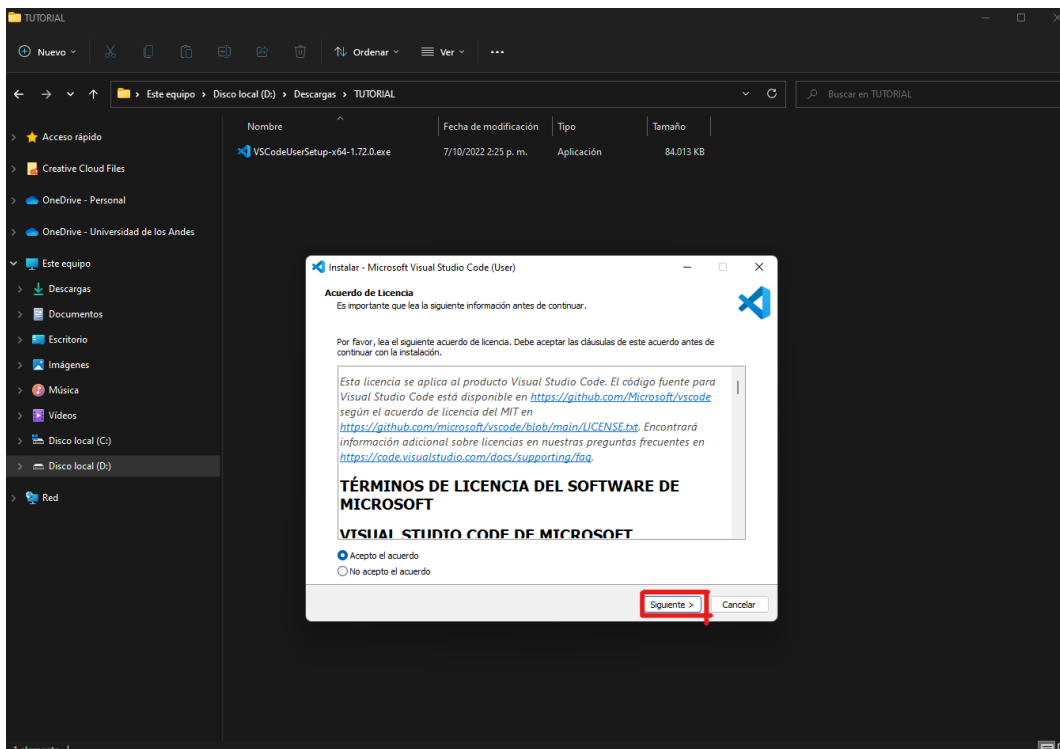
TUTORIAL

Nuevo Ordenar Ver ...

Este equipo > Disco local (D:) > Descargas > TUTORIAL

Buscar en TUTORIAL

Acceso rápido
Creative Cloud Files
OneDrive - Personal
OneDrive - Universidad de los Andes
Este equipo
Descargas
Documentos
Escritorio
Imágenes
Música
Videos
Disco local (C:)
Disco local (D:)
Red

| Nombre | Fecha de modificación | Tipo | Tamaño |
|---|---|---|---|
| VSCodeUserSetup-x64-1.72.0.exe | 7/10/2022 2:25 p. m. | Aplicación | 84.013 KB |

Instalar - Microsoft Visual Studio Code (User)

Acuerdo de Licencia
Es importante que lea la siguiente información antes de continuar.

Por favor, lea el siguiente acuerdo de licencia. Debe aceptar las cláusulas de este acuerdo antes de continuar con la instalación.

Esta licencia se aplica al producto Visual Studio Code. El código fuente para Visual Studio Code está disponible en https://github.com/Microsoft/vscode según el acuerdo de licencia del MIT en https://github.com/microsoft/vscode/blob/main/LICENSE.txt. Encontrará información adicional sobre licencias en nuestras preguntas frecuentes en https://code.visualstudio.com/docs/supporting/faq.

TÉRMINOS DE LICENCIA DEL SOFTWARE DE MICROSOFT

VISUAL STUDIO CODE DE MICROSOFT

Acepto el acuerdo
No acepto el acuerdo

Siguiente >
Cancelar

1 elemento |